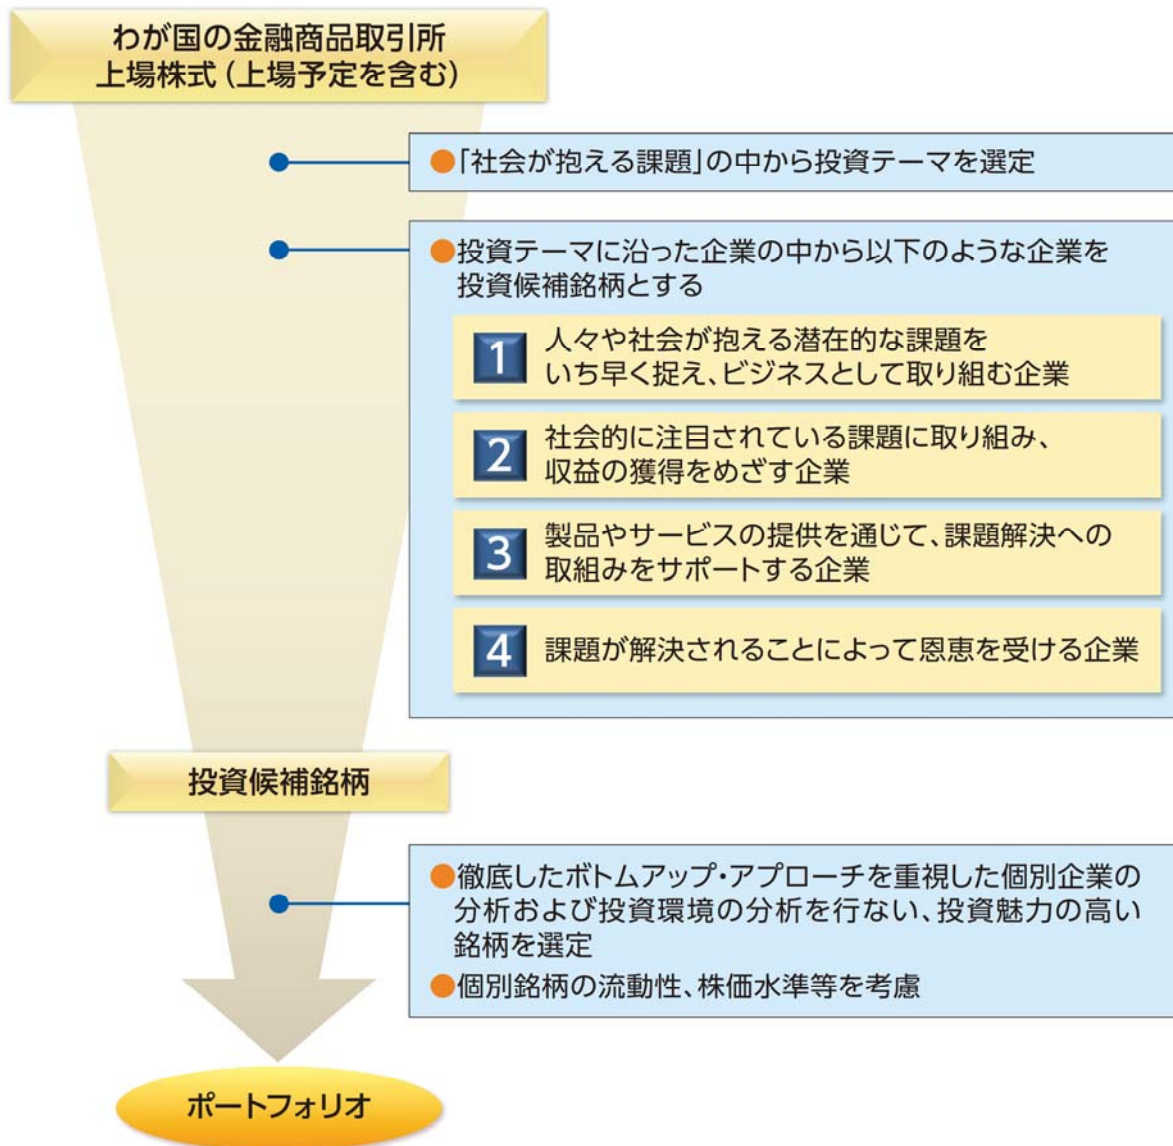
わが国の金融商品取引所
上場株式（上場予定を含む）

●「社会が抱える課題」の中から投資テーマを選定

●投資テーマに沿った企業の中から以下のような企業を投資候補銘柄とする

1 人々や社会が抱える潜在的な課題をいち早く捉え、ビジネスとして取り組む企業

2 社会的に注目されている課題に取り組み、収益の獲得をめざす企業

3 製品やサービスの提供を通じて、課題解決への取組みをサポートする企業

4 課題が解決されることによって恩恵を受ける企業

投資候補銘柄

●徹底したボトムアップ・アプローチを重視した個別企業の分析および投資環境の分析を行ない、投資魅力の高い銘柄を選定

●個別銘柄の流動性、株価水準等を考慮

ポートフォリオ